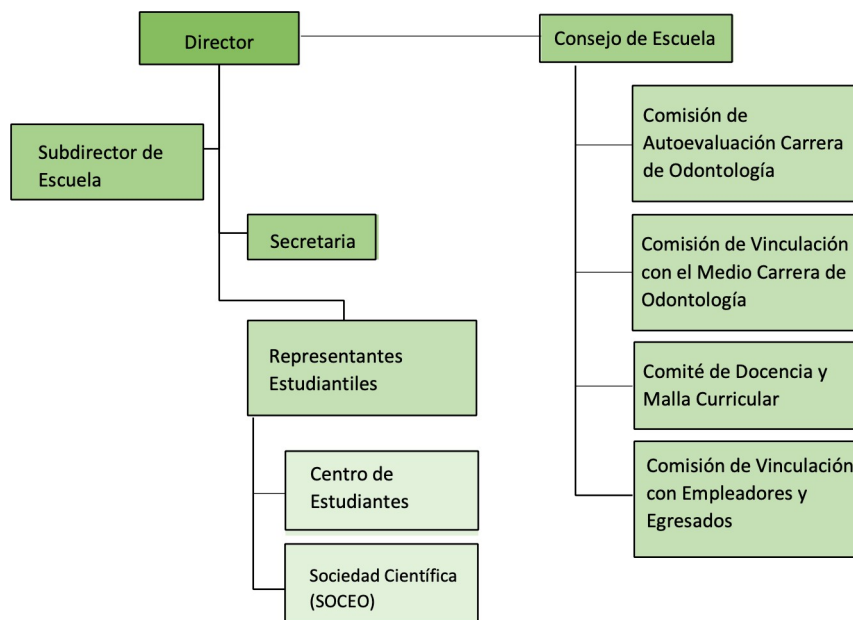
Director

Consejo de Escuela

Subdirector de Escuela

Secretaria

Representantes Estudiantiles

Centro de Estudiantes

Sociedad Científica (SOCEO)

Comisión de Autoevaluación Carrera de Odontología

Comisión de Vinculación con el Medio Carrera de Odontología

Comité de Docencia y Malla Curricular

Comisión de Vinculación con Empleadores y Egresados